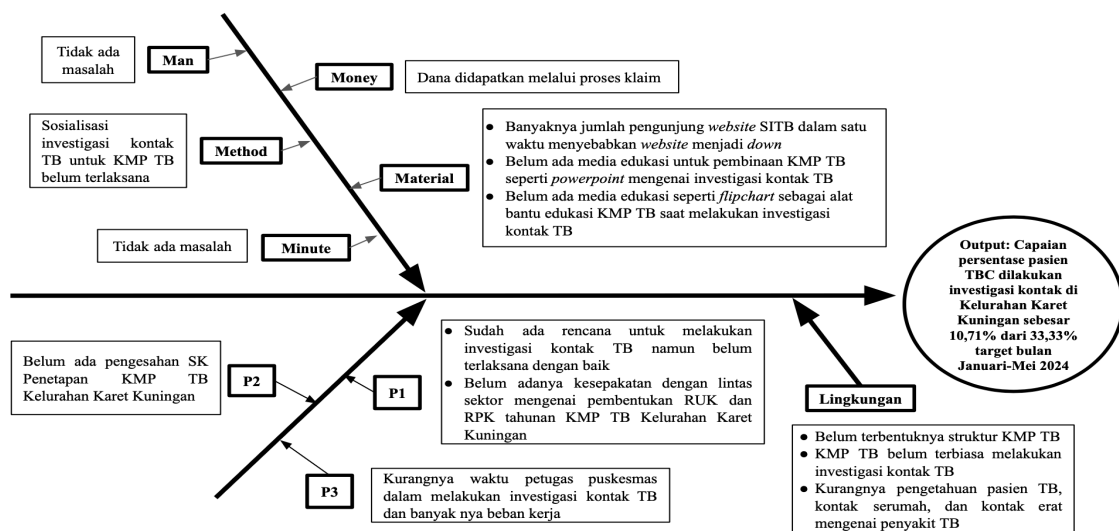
Tidak ada masalah

Man

Money

Dana didapatkan melalui proses klaim

Sosialisasi investigasi kontak TB untuk KMP TB belum terlaksana

Method

Material

- Banyaknya jumlah pengunjung *website* SITB dalam satu waktu menyebabkan *website* menjadi *down*
- Belum ada media edukasi untuk pembinaan KMP TB seperti *powerpoint* mengenai investigasi kontak TB
- Belum ada media edukasi seperti *flipchart* sebagai alat bantu edukasi KMP TB saat melakukan investigasi kontak TB

Tidak ada masalah

Minute

Output: Capaian persentase pasien TBC dilakukan investigasi kontak di Kelurahan Karet Kuningan sebesar 10,71% dari 33,33% target bulan Januari-Mei 2024

Belum ada pengesahan SK Penetapan KMP TB Kelurahan Karet Kuningan

P2

P1

- Sudah ada rencana untuk melakukan investigasi kontak TB namun belum terlaksana dengan baik
- Belum adanya kesepakatan dengan lintas sektor mengenai pembentukan RUK dan RPK tahunan KMP TB Kelurahan Karet Kuningan

Lingkungan

- Belum terbentuknya struktur KMP TB
- KMP TB belum terbiasa melakukan investigasi kontak TB
- Kurangnya pengetahuan pasien TB, kontak serumah, dan kontak erat mengenai penyakit TB

P3

Kurangnya waktu petugas puskesmas dalam melakukan investigasi kontak TB dan banyak nya beban kerja